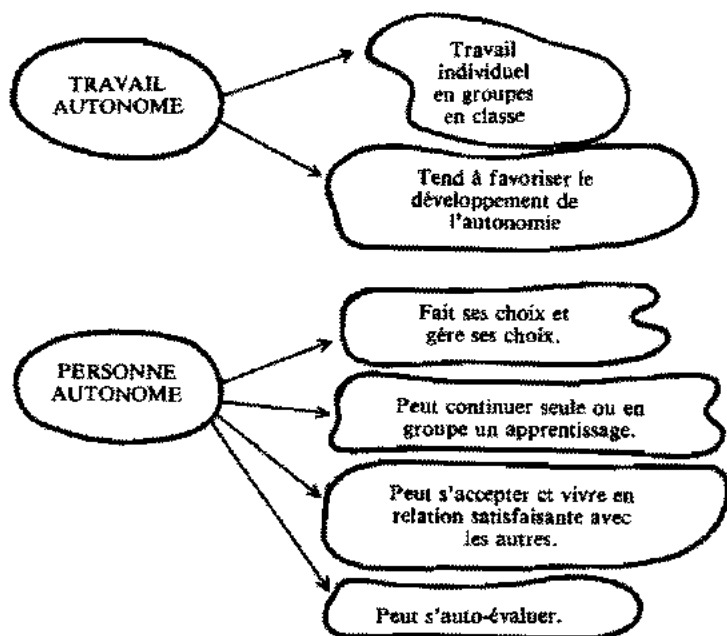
TRAVAIL AUTONOME

Travail individuel en groupes en classe

Tend à favoriser le développement de l'autonomie

PERSONNE AUTONOME

Fait ses choix et gère ses choix.

Peut continuer seule ou en groupe un apprentissage.

Peut s'accepter et vivre en relation satisfaisante avec les autres.

Peut s'auto-évaluer.